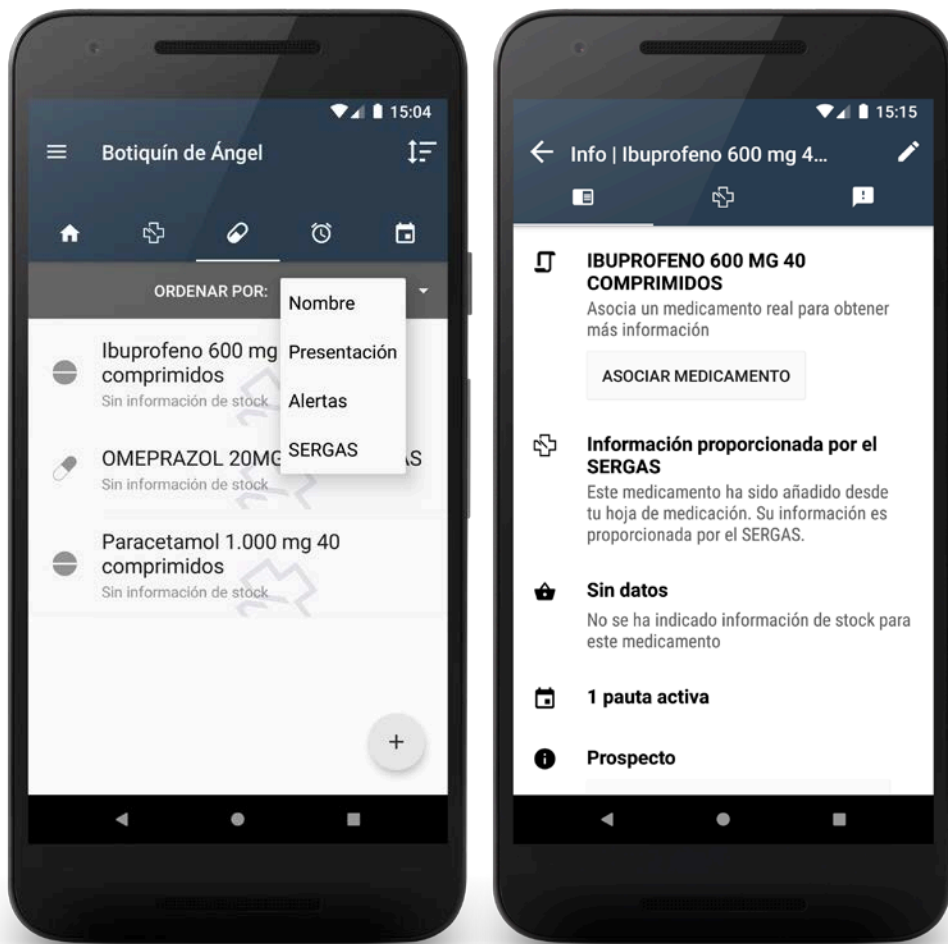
15:04

Botiquín de Ángel

ORDENAR POR:

Nombre
Presentación
Alertas
SERGAS

Ibuprofeno 600 mg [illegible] comprimidos
Sin información de stock

OMEPRAZOL 20MG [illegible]S
Sin información de stock

Paracetamol 1.000 mg 40 comprimidos
Sin información de stock

+

15:15

Info | Ibuprofeno 600 mg 4...

IBUPROFENO 600 MG 40 COMPRIMIDOS
Asocia un medicamento real para obtener más información

ASOCIAR MEDICAMENTO

Información proporcionada por el SERGAS
Este medicamento ha sido añadido desde tu hoja de medicación. Su información es proporcionada por el SERGAS.

Sin datos
No se ha indicado información de stock para este medicamento

1 pauta activa

Prospecto